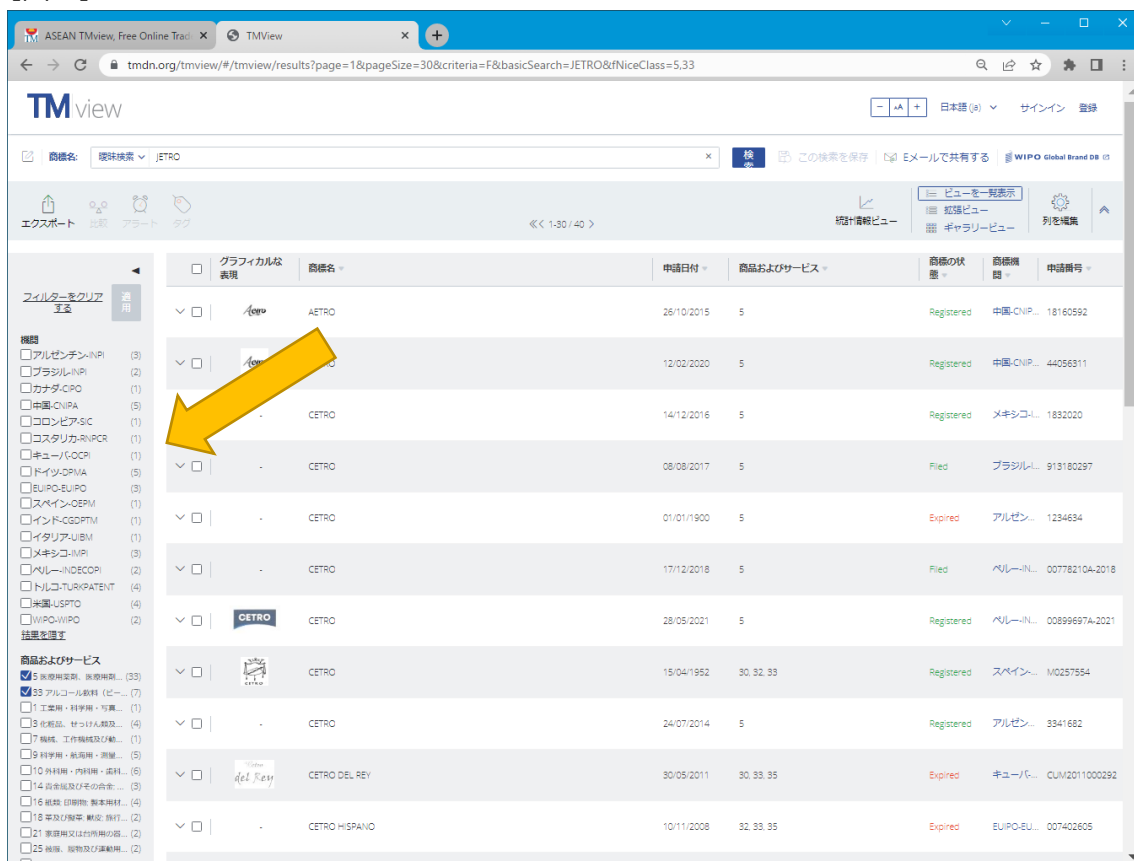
ASEAN TMview, Free Online Trad ×
TMView ×
tmdn.org/tmview/#/tmview/results?page=1&pageSize=30&criteria=F&basicSearch=JETRO&fNiceClass=5,33

TM view

− AA + 日本語 (ja) サインイン 登録

商標名: 曖昧検索 JETRO × 検索 この検索を保存 Eメールで共有する WIPO Global Brand DB

エクスポート 比較 アラート タグ
≪‹ 1-30 / 40 ›
統計情報ビュー
ビューを一覧表示
拡張ビュー
ギャラリービュー
列を編集

フィルターをクリアする 適用

機関
アルゼンチン-INPI (3)
ブラジル-INPI (2)
カナダ-CIPO (1)
中国-CNIPA (5)
コロンビア-SIC (1)
コスタリカ-RNPCR (1)
キューバ-OCPI (1)
ドイツ-DPMA (5)
EUIPO-EUIPO (3)
スペイン-OEPM (1)
インド-CGDPTM (1)
イタリア-UIBM (1)
メキシコ-IMPI (3)
ペルー-INDECOPI (2)
トルコ-TURKPATENT (4)
米国-USPTO (4)
WIPO-WIPO (2)
結果を隠す

商品およびサービス
5 医療用薬剤、医療用剤... (33)
33 アルコール飲料 (ビー... (7)
1 工業用・科学用・写真... (1)
3 化粧品、せっけん類及... (4)
7 機械、工作機械及び動... (1)
9 科学用・航海用・測量... (5)
10 外科用・内科用・歯科... (6)
14 貴金属及びその合金... (3)
16 紙類; 印刷物; 製本用材... (4)
18 革及び擬革; 獣皮; 旅行... (2)
21 家庭用又は台所用の器... (2)
25 被服、履物及び運動用... (2)

| | グラフィカルな表現 | 商標名 | 申請日付 | 商品およびサービス | 商標の状態 | 商標機関 | 申請番号 |
|---|---|---|---|---|---|---|---|
| | Aetro | AETRO | 26/10/2015 | 5 | Registered | 中国-CNIP... | 18160592 |
| | | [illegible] | 12/02/2020 | 5 | Registered | 中国-CNIP... | 44056311 |
| | - | CETRO | 14/12/2016 | 5 | Registered | メキシコ-I... | 1832020 |
| | - | CETRO | 08/08/2017 | 5 | Filed | ブラジル-I... | 913180297 |
| | - | CETRO | 01/01/1900 | 5 | Expired | アルゼン... | 1234634 |
| | - | CETRO | 17/12/2018 | 5 | Filed | ペルー-IN... | 00778210A-2018 |
| | CETRO | CETRO | 28/05/2021 | 5 | Registered | ペルー-IN... | 00899697A-2021 |
| | CETRO | CETRO | 15/04/1952 | 30, 32, 33 | Registered | スペイン-... | M0257554 |
| | - | CETRO | 24/07/2014 | 5 | Registered | アルゼン... | 3341682 |
| | del Rey | CETRO DEL REY | 30/05/2011 | 30, 33, 35 | Expired | キューバ-... | CUM2011000292 |
| | - | CETRO HISPANO | 10/11/2008 | 32, 33, 35 | Expired | EUIPO-EU... | 007402605 |